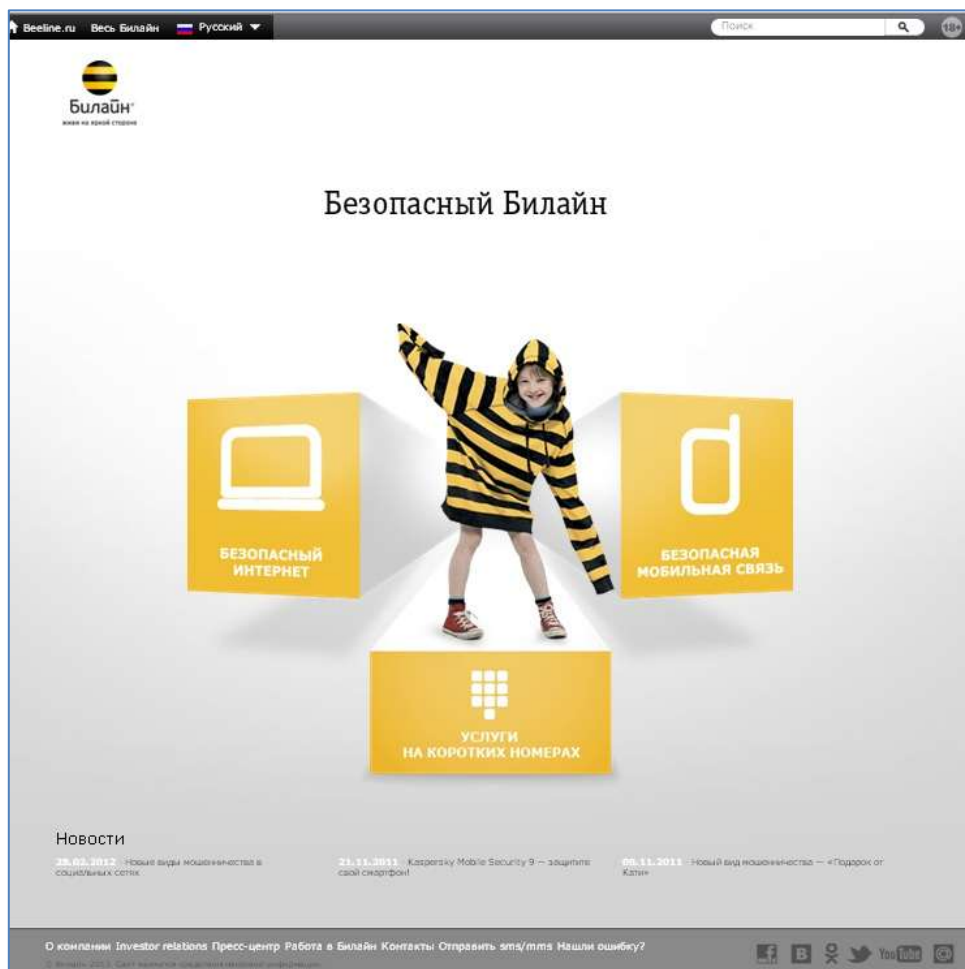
Beeline.ru Весь Билайн Русский

Поиск

18+

Билайн
живи на яркой стороне

Безопасный Билайн

БЕЗОПАСНЫЙ ИНТЕРНЕТ

БЕЗОПАСНАЯ МОБИЛЬНАЯ СВЯЗЬ

УСЛУГИ НА КОРОТКИХ НОМЕРАХ

Новости

28.02.2012 Новые виды мошенничества в социальных сетях

21.11.2011 Kaspersky Mobile Security 9 — защитите свой смартфон!

09.11.2011 Новый вид мошенничества — «Подарок от Кати»

О компании Investor relations Пресс-центр Работа в Билайн Контакты Отправить sms/mms Нашли ошибку?

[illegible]

B You Tube